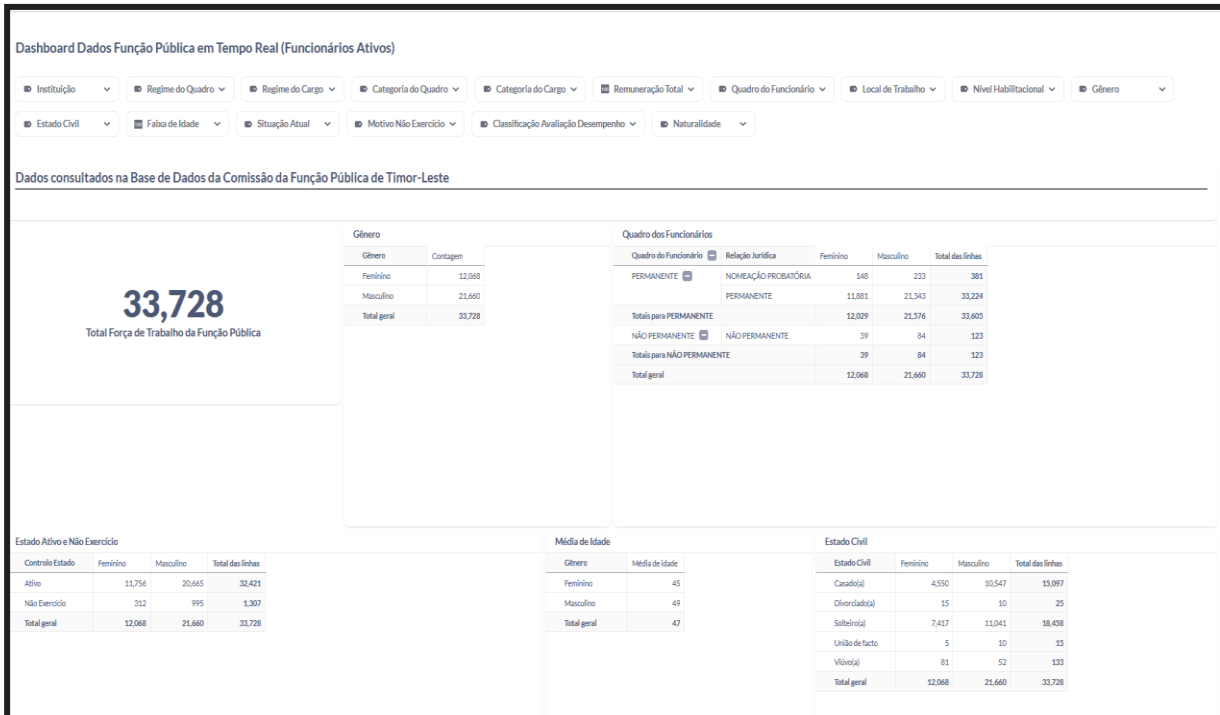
Dashboard Dados Função Pública em Tempo Real (Funcionários Ativos)

Instituição | Regime do Quadro | Regime do Cargo | Categoria do Quadro | Categoria do Cargo | Remuneração Total | Quadro do Funcionário | Local de Trabalho | Nível Habilitacional | Gênero

Estado Civil | Faixa de Idade | Situação Atual | Motivo Não Exercício | Classificação Avaliação Desempenho | Naturalidade

Dados consultados na Base de Dados da Comissão da Função Pública de Timor-Leste

33,728
Total Força de Trabalho da Função Pública

Gênero

| Gênero | Contagem |
|---|---|
| Feminino | 12,068 |
| Masculino | 21,660 |
| Total geral | 33,728 |

Quadro dos Funcionários

| Quadro do Funcionário | Relação Jurídica | Feminino | Masculino | Total das linhas |
|---|---|---|---|---|
| PERMANENTE | NOMEAÇÃO PROBATÓRIA | 148 | 233 | 381 |
| | PERMANENTE | 11,881 | 21,343 | 33,224 |
| Totais para PERMANENTE | | 12,029 | 21,576 | 33,605 |
| NÃO PERMANENTE | NÃO PERMANENTE | 39 | 84 | 123 |
| Totais para NÃO PERMANENTE | | 39 | 84 | 123 |
| Total geral | | 12,068 | 21,660 | 33,728 |

Estado Ativo e Não Exercício

| Controlo Estado | Feminino | Masculino | Total das linhas |
|---|---|---|---|
| Ativo | 11,756 | 20,665 | 32,421 |
| Não Exercício | 312 | 995 | 1,307 |
| Total geral | 12,068 | 21,660 | 33,728 |

Média de Idade

| Gênero | Média de idade |
|---|---|
| Feminino | 45 |
| Masculino | 49 |
| Total geral | 47 |

Estado Civil

| Estado Civil | Feminino | Masculino | Total das linhas |
|---|---|---|---|
| Casado(a) | 4,550 | 10,547 | 15,097 |
| Divorciado(a) | 15 | 10 | 25 |
| Solteiro(a) | 7,417 | 11,041 | 18,458 |
| União de facto | 5 | 10 | 15 |
| Viúvo(a) | 81 | 52 | 133 |
| Total geral | 12,068 | 21,660 | 33,728 |